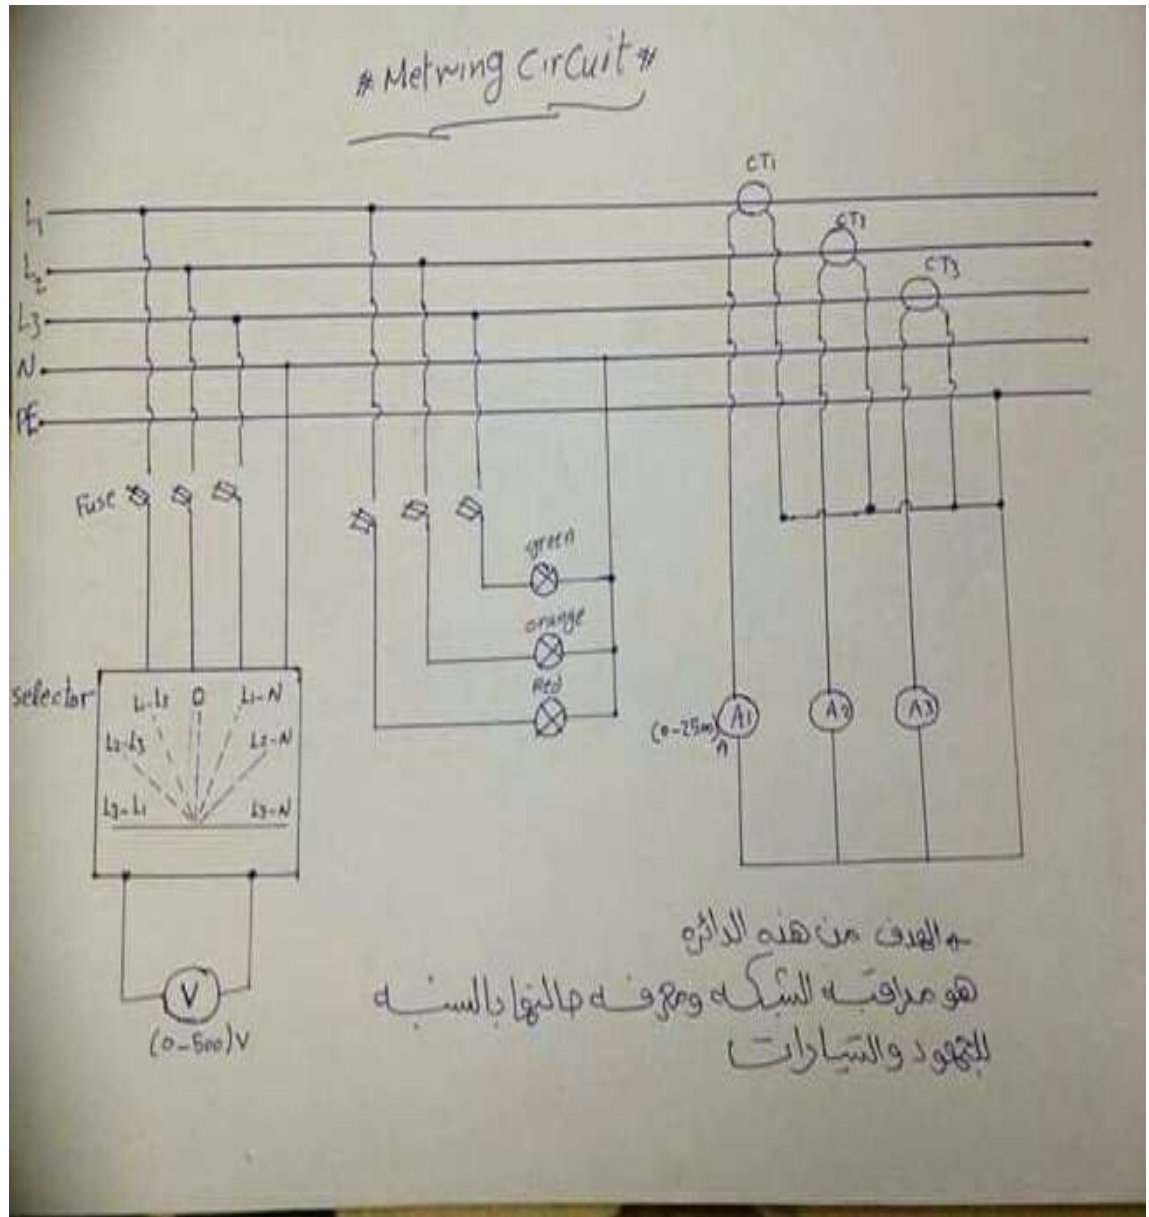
# Metring Circuit #

CT1
CT2
CT3

L1
L2
L3
N
PE

Fuse

green
orange
Red

Selector
L1-L2
0
L1-N
L2-L3
L2-N
L3-L1
L3-N

(0-25m)A
A1
A2
A3

V
(0-500)V

- الهدف من هذه الدائره
هو مراقبه الشبكه ومعرفه حالتها بالنسبه
للجهود والتيارات